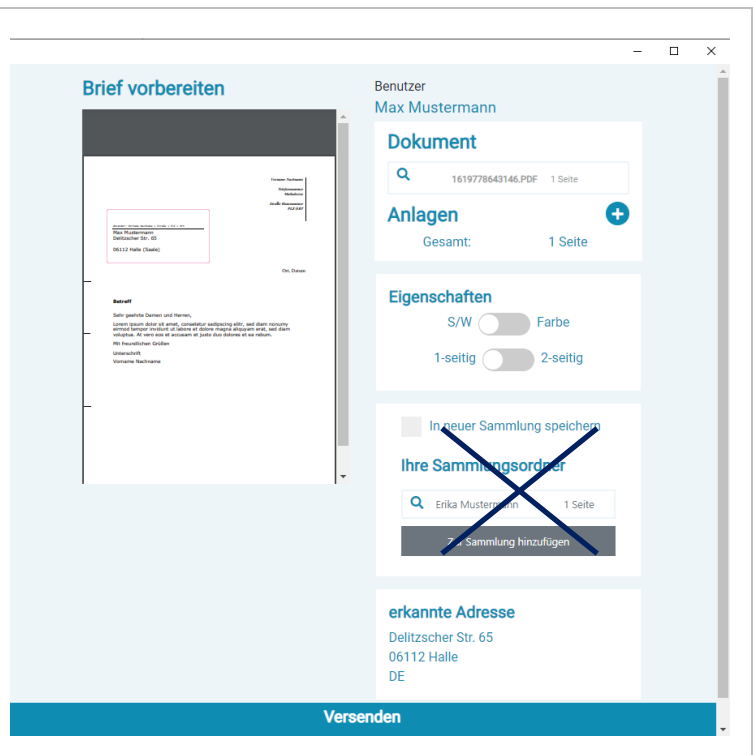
Brief vorbereiten

Vorname Nachname
Telefonnummer
Mailadresse
Straße Hausnummer
PLZ Ort

Max Mustermann
Delitzscher Str. 65

06112 Halle (Saale)

Ort, Datum

Betreff

Sehr geehrte Damen und Herren,

Lorem ipsum dolor sit amet, consetetur sadipscing elitr, sed diam nonumy eirmod tempor invidunt ut labore et dolore magna aliquyam erat, sed diam voluptua. At vero eos et accusam et justo duo dolores et ea rebum.

Mit freundlichen Grüßen

Unterschrift
Vorname Nachname

Benutzer
Max Mustermann

Dokument
1619778643146.PDF 1 Seite

Anlagen
Gesamt: 1 Seite

Eigenschaften
S/W Farbe
1-seitig 2-seitig

In neuer Sammlung speichern
Ihre Sammlungsordner
Erika Mustermann 1 Seite
Zur Sammlung hinzufügen

erkannte Adresse
Delitzscher Str. 65
06112 Halle
DE

Versenden